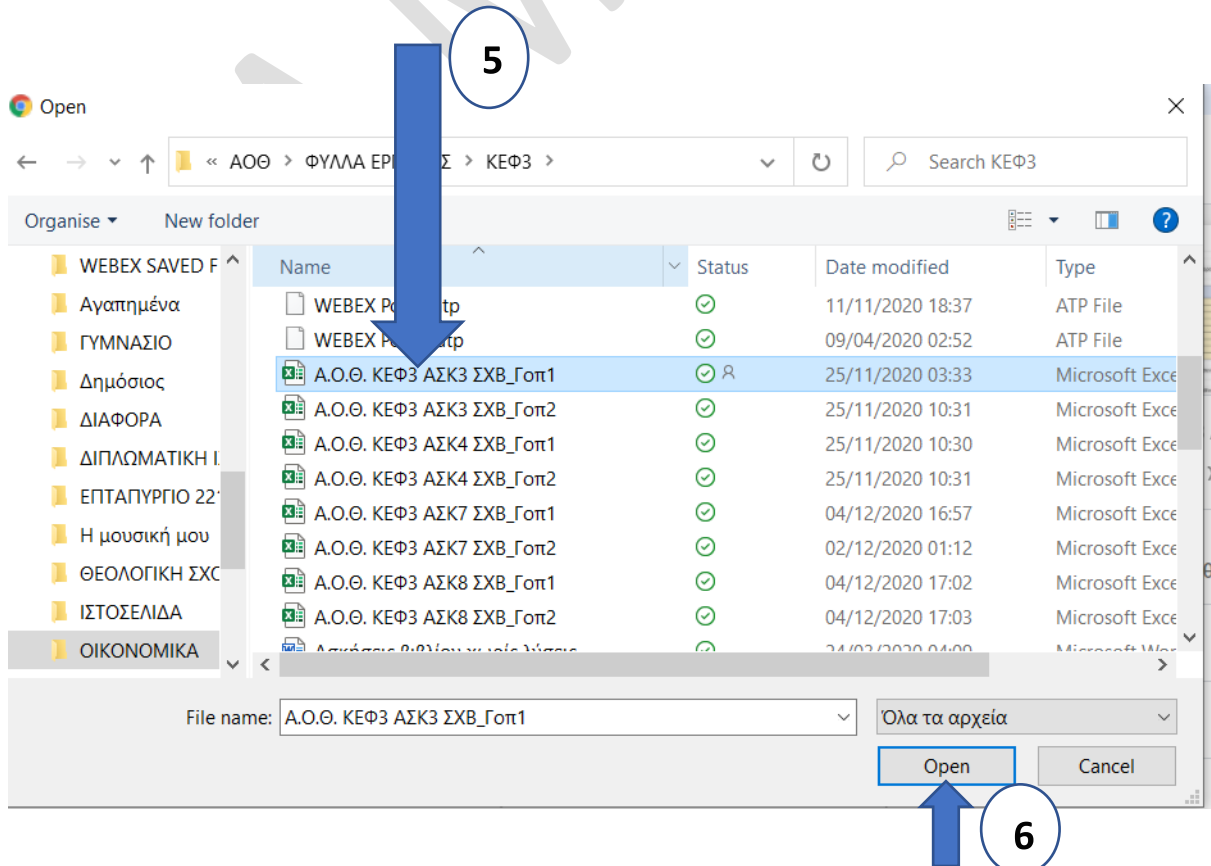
5

Open

« ΑΟΘ > ΦΥΛΛΑ ΕΡ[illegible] > ΚΕΦ3 >

Search ΚΕΦ3

Organise ▾ New folder

WEBEX SAVED F
Αγαπημένα
ΓΥΜΝΑΣΙΟ
Δημόσιος
ΔΙΑΦΟΡΑ
ΔΙΠΛΩΜΑΤΙΚΗ Ι
ΕΠΤΑΠΥΡΓΙΟ 22
Η μουσική μου
ΘΕΟΛΟΓΙΚΗ ΣΧΟ
ΙΣΤΟΣΕΛΙΔΑ
ΟΙΚΟΝΟΜΙΚΑ

| Name | Status | Date modified | Type |
|---|---|---|---|
| WEBEX P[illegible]tp | | 11/11/2020 18:37 | ATP File |
| WEBEX P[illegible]tp | | 09/04/2020 02:52 | ATP File |
| Α.Ο.Θ. ΚΕΦ3 ΑΣΚ3 ΣΧΒ_Γοπ1 | | 25/11/2020 03:33 | Microsoft Exce |
| Α.Ο.Θ. ΚΕΦ3 ΑΣΚ3 ΣΧΒ_Γοπ2 | | 25/11/2020 10:31 | Microsoft Exce |
| Α.Ο.Θ. ΚΕΦ3 ΑΣΚ4 ΣΧΒ_Γοπ1 | | 25/11/2020 10:30 | Microsoft Exce |
| Α.Ο.Θ. ΚΕΦ3 ΑΣΚ4 ΣΧΒ_Γοπ2 | | 25/11/2020 10:31 | Microsoft Exce |
| Α.Ο.Θ. ΚΕΦ3 ΑΣΚ7 ΣΧΒ_Γοπ1 | | 04/12/2020 16:57 | Microsoft Exce |
| Α.Ο.Θ. ΚΕΦ3 ΑΣΚ7 ΣΧΒ_Γοπ2 | | 02/12/2020 01:12 | Microsoft Exce |
| Α.Ο.Θ. ΚΕΦ3 ΑΣΚ8 ΣΧΒ_Γοπ1 | | 04/12/2020 17:02 | Microsoft Exce |
| Α.Ο.Θ. ΚΕΦ3 ΑΣΚ8 ΣΧΒ_Γοπ2 | | 04/12/2020 17:03 | Microsoft Exce |
| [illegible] | | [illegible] | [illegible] |

File name: Α.Ο.Θ. ΚΕΦ3 ΑΣΚ3 ΣΧΒ_Γοπ1

Όλα τα αρχεία

Open

Cancel

6